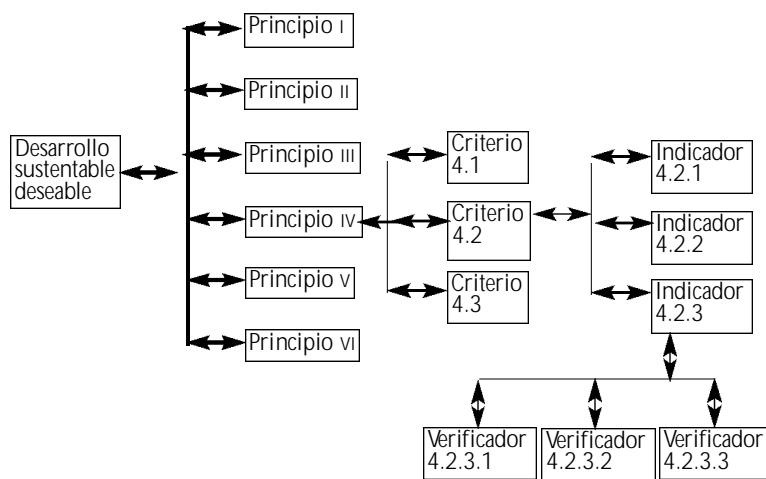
Desarrollo sustentable deseable

Principio I

Principio II

Principio III

Principio IV

Principio V

Principio VI

Criterio 4.1

Criterio 4.2

Criterio 4.3

Indicador 4.2.1

Indicador 4.2.2

Indicador 4.2.3

Verificador 4.2.3.1

Verificador 4.2.3.2

Verificador 4.2.3.3